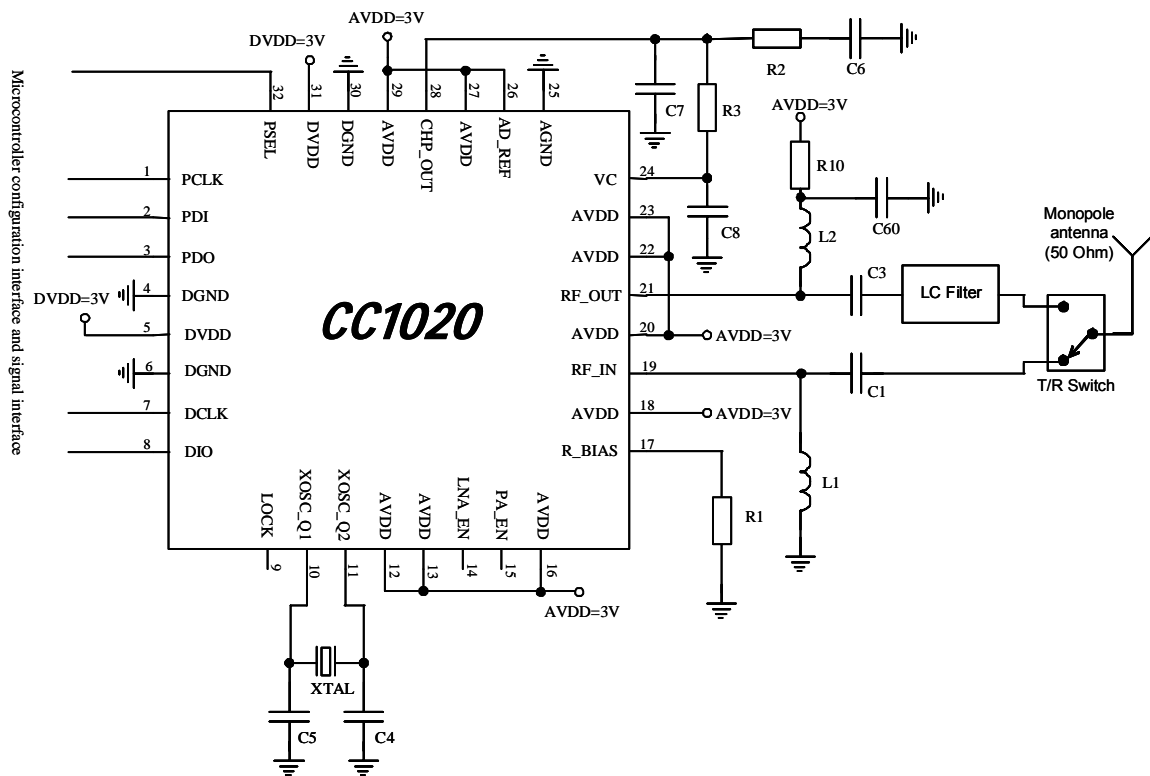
Microcontroller configuration interface and signal interface

AVDD=3V
DVDD=3V

32 PSEL
31 DVDD
30 DGND
29 AVDD
28 CHP_OUT
27 AVDD
26 AD_REF
25 AGND

R2
C6
C7
R3
AVDD=3V
R10
C60
C8
L2

1 PCLK
2 PDI
3 PDO
DVDD=3V
4 DGND
5 DVDD
6 DGND
7 DCLK
8 DIO

CC1020

VC 24
AVDD 23
AVDD 22
RF_OUT 21
AVDD 20
RF_IN 19
AVDD 18
R_BIAS 17

AVDD=3V
AVDD=3V

Monopole antenna (50 Ohm)
C3
LC Filter
C1
T/R Switch
L1
R1

LOCK 9
XOSC_Q1 10
XOSC_Q2 11
AVDD 12
AVDD 13
LNA_EN 14
PA_EN 15
AVDD 16

AVDD=3V

XTAL
C5
C4